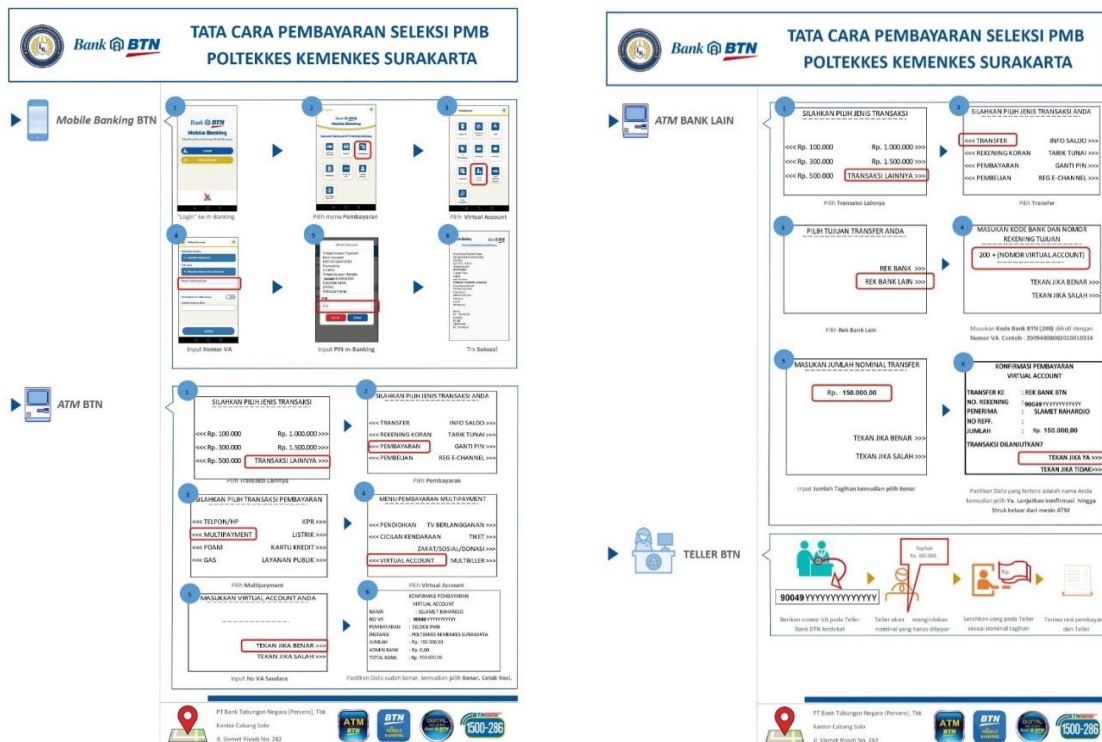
Bank BTN

TATA CARA PEMBAYARAN SELEKSI PMB POLTEKKES KEMENKES SURAKARTA

Mobile Banking BTN

1
Bank BTN
Mobile Banking
"Login" ke m-Banking

2
Pilih menu Pembayaran

3
Pilih Virtual Account

4
Input Nomor VA

5
Input PIN m-Banking

6
Trx Sukses!

ATM BTN

1
SILAHKAN PILIH JENIS TRANSAKSI
<<< Rp. 100.000 Rp. 1.000.000 >>>
<<< Rp. 300.000 Rp. 1.500.000 >>>
<<< Rp. 500.000 TRANSAKSI LAINNYA >>>
Pilih Transaksi Lainnya

2
SILAHKAN PILIH JENIS TRANSAKSI ANDA
<<< TRANSFER INFO SALDO >>>
<<< REKENING KORAN TARIK TUNAI >>>
<<< PEMBAYARAN GANTI PIN >>>
<<< PEMBELIAN REG E-CHANNEL >>>
Pilih Pembayaran

3
SILAHKAN PILIH TRANSAKSI PEMBAYARAN
<<< TELPON/HP KPR >>>
<<< MULTIPAYMENT LISTRIK >>>
<<< PDAM KARTU KREDIT >>>
<<< GAS LAYANAN PUBLIK >>>
Pilih Multipayment

4
MENU PEMBAYARAN MULTIPAYMENT
<<< PENDIDIKAN TV BERLANGGANAN >>>
<<< CICILAN KENDARAAN TIKET >>>
ZAKAT/SOSIAL/DONASI >>>
<<< VIRTUAL ACCOUNT MULTIBILLER >>>
Pilih Virtual Account

5
MASUKKAN VIRTUAL ACCOUNT ANDA
TEKAN JIKA BENAR >>>
TEKAN JIKA SALAH >>>
Input No VA Saudara

6
KONFIRMASI PEMBAYARAN VIRTUAL ACCOUNT
NAMA : SLAMET RAHARDJO
NO VA : 90049 YYYYYYYYYY
PEMBAYARAN : SELEKSI PMB
INSTANSI : POLTEKKES KEMENKES SURAKARTA
JUMLAH : Rp. 150.000,00
ATMEN BANK : Rp. 0,00
TOTAL BANK : Rp. 150.000,00
Pastikan Data sudah benar, kemudian pilih Benar. Cetak Resi.

PT Bank Tabungan Negara (Persero), Tbk
Kantor Cabang Solo
Jl. Slamet Riyadi No. 282

ATM BTN
BTN MOBILE BANKING
1500-286

Bank BTN

TATA CARA PEMBAYARAN SELEKSI PMB POLTEKKES KEMENKES SURAKARTA

ATM BANK LAIN

1
SILAHKAN PILIH JENIS TRANSAKSI
<<< Rp. 100.000 Rp. 1.000.000 >>>
<<< Rp. 300.000 Rp. 1.500.000 >>>
<<< Rp. 500.000 TRANSAKSI LAINNYA >>>
Pilih Transaksi Lainnya

2
SILAHKAN PILIH JENIS TRANSAKSI ANDA
<<< TRANSFER INFO SALDO >>>
<<< REKENING KORAN TARIK TUNAI >>>
<<< PEMBAYARAN GANTI PIN >>>
<<< PEMBELIAN REG E-CHANNEL >>>
Pilih Transfer

3
PILIH TUJUAN TRANSFER ANDA
REK BANK >>>
REK BANK LAIN >>>
Pilih Rek Bank Lain

4
MASUKAN KODE BANK DAN NOMOR REKENING TUJUAN
200 + (NOMOR VIRTUAL ACCOUNT)
TEKAN JIKA BENAR >>>
TEKAN JIKA SALAH >>>
Masukan Kode Bank BTN (200) diikuti dengan Nomor VA. Contoh : 20094808002010010314

5
MASUKAN JUMLAH NOMINAL TRANSFER
Rp. 150.000,00
TEKAN JIKA BENAR >>>
TEKAN JIKA SALAH >>>
Input Jumlah Tagihan kemudian pilih Benar

6
KONFIRMASI PEMBAYARAN VIRTUAL ACCOUNT
TRANSFER KE : REK BANK BTN
NO. REKENING : 90049 YYYYYYYYYY
PENERIMA : SLAMET RAHARDJO
NO REFF. :
JUMLAH : Rp. 150.000,00
TRANSAKSI DILANJUTKAN?
TEKAN JIKA YA >>>
TEKAN JIKA TIDAK >>>
Pastikan Data yang tertera adalah nama Anda kemudian pilih Ya. Lanjutkan konfirmasi hingga Struk keluar dari mesin ATM

TELLER BTN

90049 YYYYYYYYYYYYY
Tagihan Rp. 150.000,
Berikan nomor VA pada Teller Bank BTN terdekat
Teller akan mengonfirmasi nominal yang harus dibayar
Serahkan uang pada Teller sesuai nominal tagihan
Terima resi pembayaran dari Teller

PT Bank Tabungan Negara (Persero), Tbk
Kantor Cabang Solo
Jl. Slamet Riyadi No. 282

ATM BTN
BTN MOBILE BANKING
1500-286